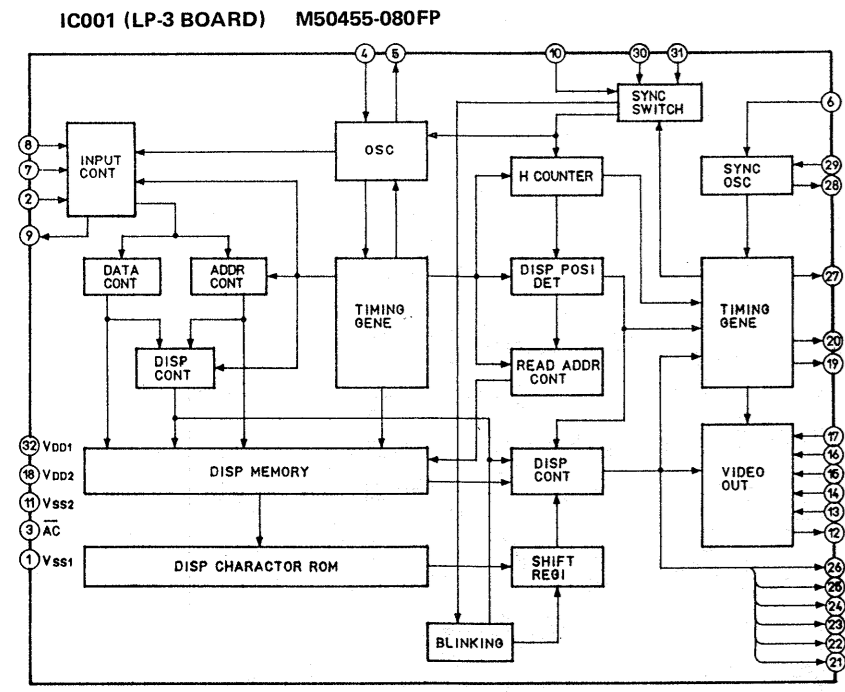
IC001 (LP-3 BOARD) M50455-080FP

4
5
10
30
31
SYNC SWITCH
6
8
7
2
9
INPUT CONT
OSC
H COUNTER
SYNC OSC
29
28
DATA CONT
ADDR CONT
TIMING GENE
DISP POSI DET
TIMING GENE
27
20
19
DISP CONT
READ ADDR CONT
32 $V_{DD1}$
18 $V_{DD2}$
11 $V_{SS2}$
3 $\overline{AC}$
1 $V_{SS1}$
DISP MEMORY
DISP CONT
VIDEO OUT
17
16
15
14
13
12
DISP CHARACTOR ROM
SHIFT REGI
26
25
24
23
22
21
BLINKING